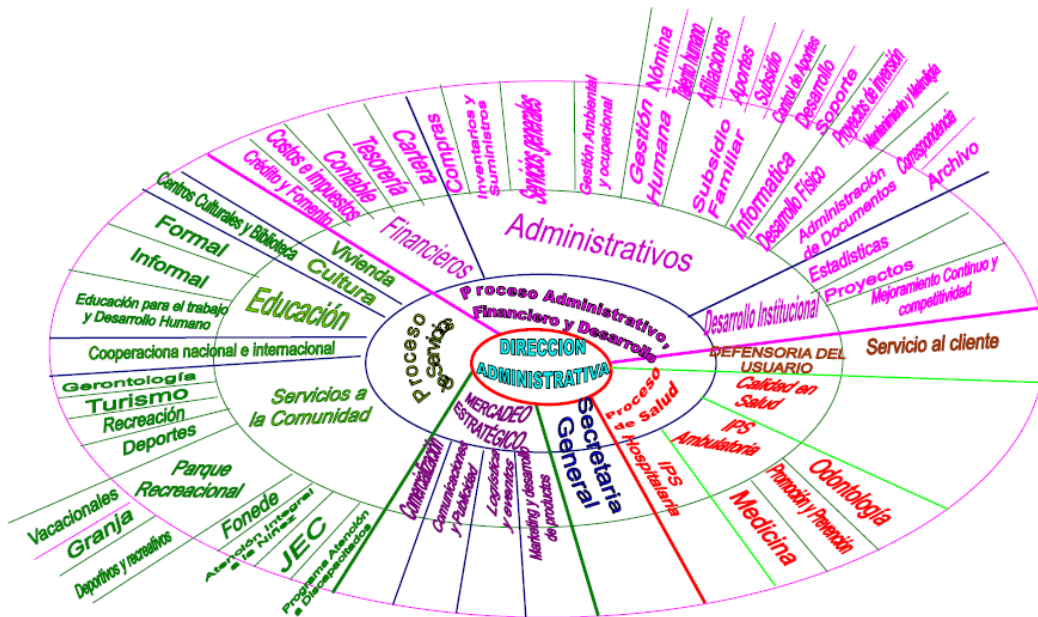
DIRECCION ADMINISTRATIVA

Proceso Administrativo, Financiero y Desarrollo

Financieros
Costos e impuestos
Crédito y Fomento
Contable
Tesorería
Cartera
Compras

Administrativos
Inventarios y Suministros
Servicios generales
Gestión Ambiental y ocupacional
Gestión Humana
Nómina
Talento humano
Afiliaciones
Aportes
Subsidio Familiar
Subsidio
Control de Aportes
Informatica
Desarrollo
Soporte
Desarrollo Físico
Proyectos de inversión
Mantenimiento y Metrología
Administración de Documentos
Correspondencia
Archivo

Desarrollo Institucional
Estadísticas
Proyectos
Mejoramiento Continuo y competitividad

DEFENSORIA DEL USUARIO
Servicio al cliente

Proceso de Salud
Calidad en Salud
IPS Ambulatoria
Odontología
Promoción y Prevención
Medicina
IPS Hospitalaria

Secretaria General

MERCADEO ESTRATÉGICO
Comercialización
Comunicaciones y Publicidad
Logística y eventos
Marketing y desarrollo de productos

Proceso de Servicio
Vivienda
Cultura
Centros Culturales y Biblioteca
Educación
Formal
Informal
Educación para el trabajo y Desarrollo Humano
Cooperaciona nacional e internacional
Servicios a la Comunidad
Gerontología
Turismo
Recreación
Deportes
Parque Recreacional
Vacacionales
Granja
Deportivos y recreativos
Fonede
Atención Integral a la Niñez
JEC
Programa Atención a Discapacitados